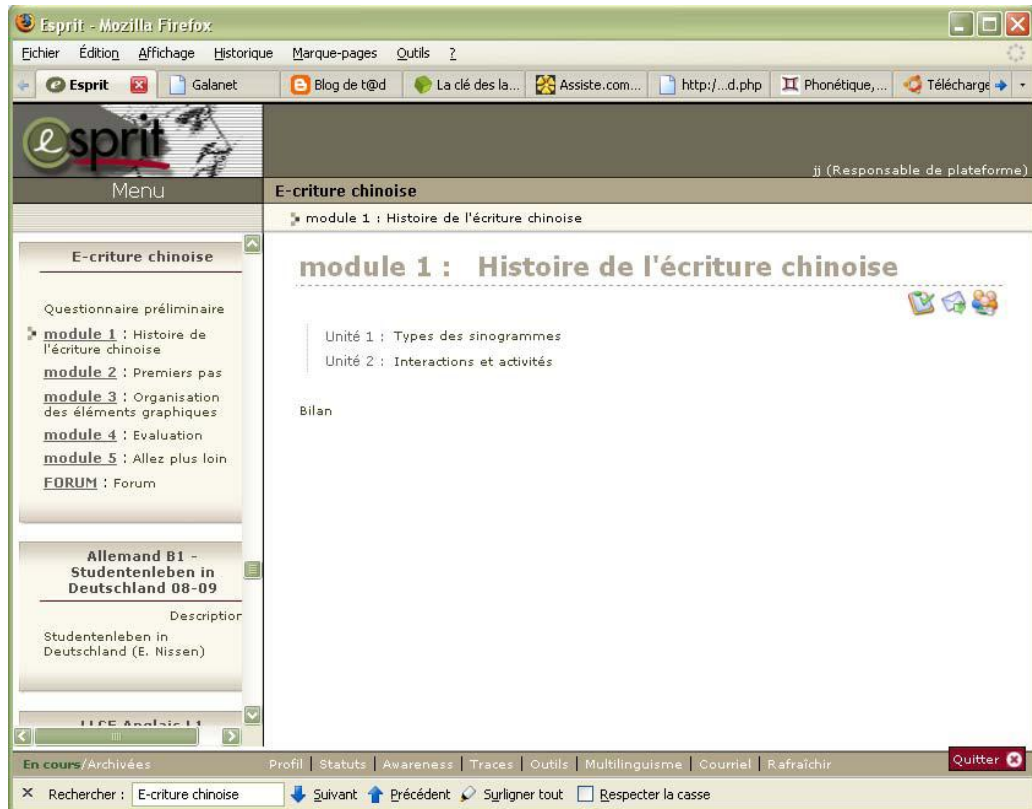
Esprit - Mozilla Firefox

Fichier Édition Affichage Historique Marque-pages Outils ?

Esprit | Galanet | Blog de t@d | La clé des la... | Assiste.com... | http:/...d.php | Phonétique,... | Télécharge

esprit

jj (Responsable de plateforme)

Menu

E-criture chinoise

module 1 : Histoire de l'écriture chinoise

E-criture chinoise

Questionnaire préliminaire

module 1 : Histoire de l'écriture chinoise

module 2 : Premiers pas

module 3 : Organisation des éléments graphiques

module 4 : Evaluation

module 5 : Allez plus loin

FORUM : Forum

Allemand B1 - Studentenleben in Deutschland 08-09

Description

Studentenleben in Deutschland (E. Nissen)

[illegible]

module 1 : Histoire de l'écriture chinoise

Unité 1 : Types des sinogrammes

Unité 2 : Interactions et activités

Bilan

En cours/Archivées

Profil | Statuts | Awareness | Traces | Outils | Multilinguisme | Courriel | Rafraîchir

Quitter

Rechercher : E-criture chinoise | Suivant | Précédent | Surligner tout | Respecter la casse